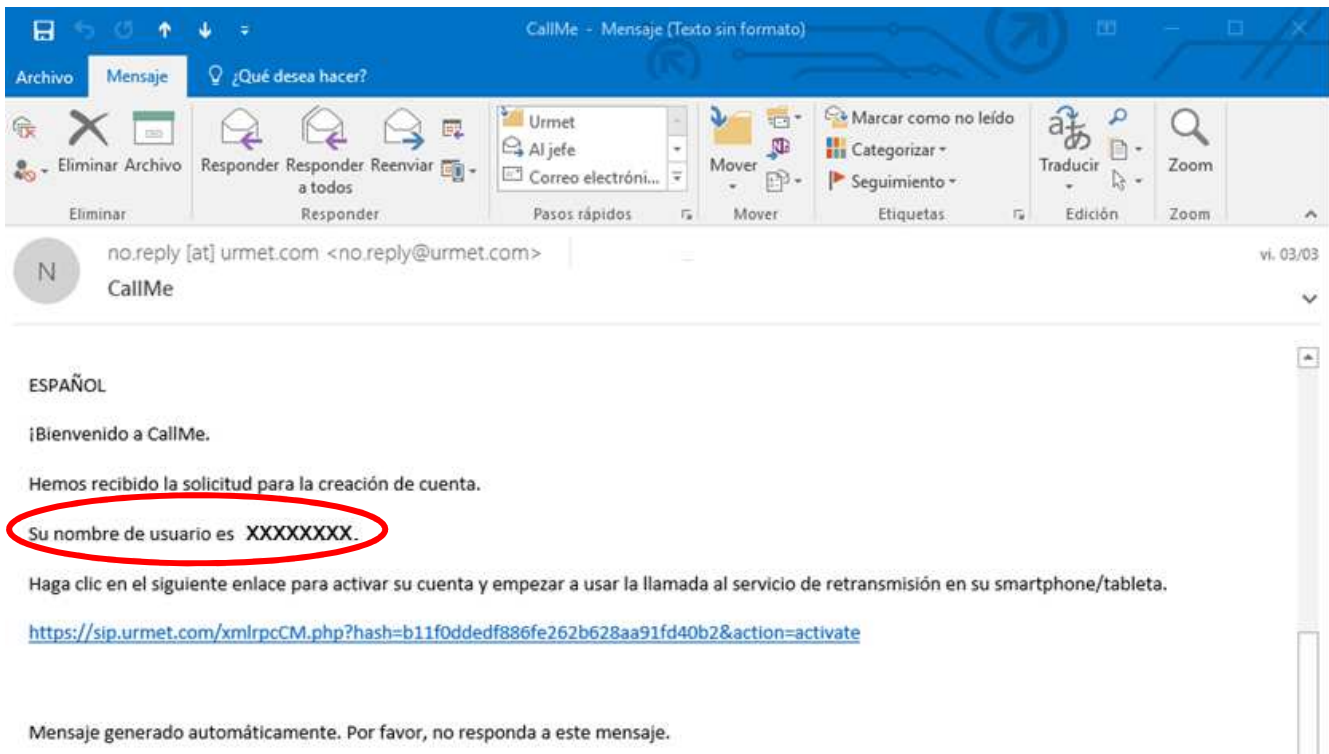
CallMe - Mensaje (Texto sin formato)

Archivo Mensaje ¿Qué desea hacer?

Eliminar Archivo
Eliminar

Responder Responder a todos Reenviar
Responder

Urmet
Al jefe
Correo electróni...
Pasos rápidos

Mover
Mover

Marcar como no leído
Categorizar
Seguimiento
Etiquetas

Traducir
Edición

Zoom
Zoom

N
no.reply [at] urmet.com <no.reply@urmet.com>
CallMe
vi. 03/03

ESPAÑOL

¡Bienvenido a CallMe.

Hemos recibido la solicitud para la creación de cuenta.

Su nombre de usuario es XXXXXXXX.

Haga clic en el siguiente enlace para activar su cuenta y empezar a usar la llamada al servicio de retransmisión en su smartphone/tableta.

https://sip.urmet.com/xmlrpcCM.php?hash=b11f0ddedf886fe262b628aa91fd40b2&action=activate

Mensaje generado automáticamente. Por favor, no responda a este mensaje.